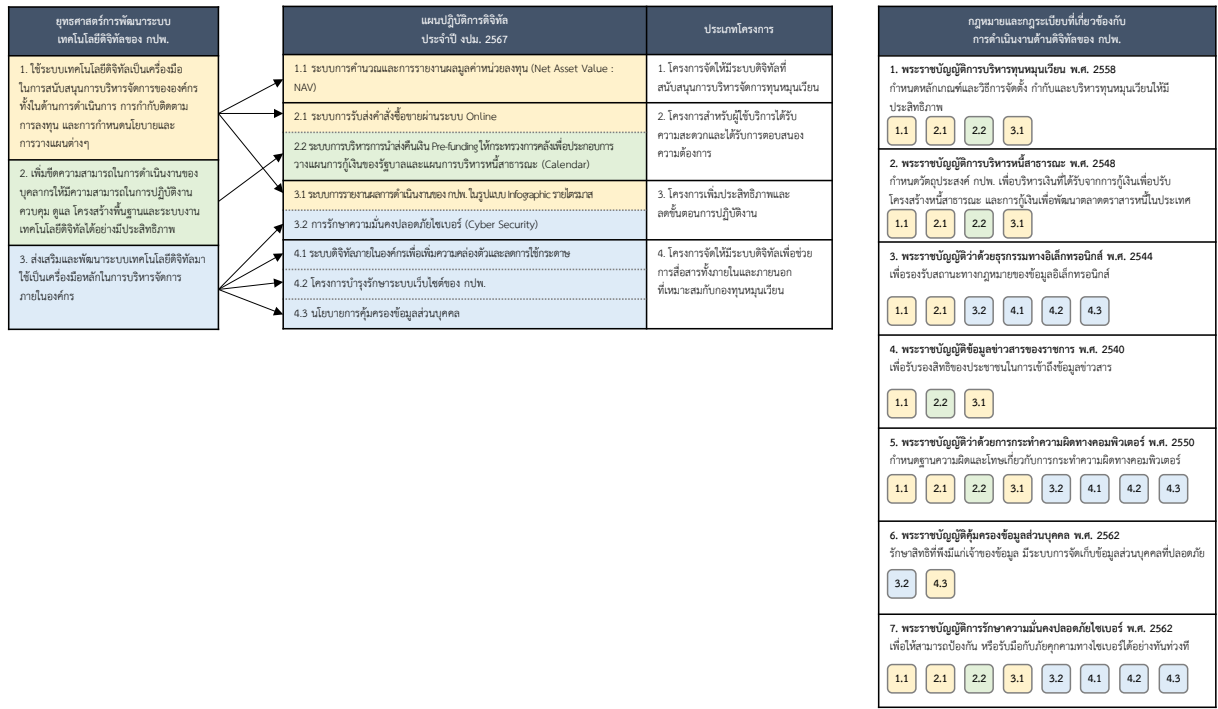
ยุทธศาสตร์การพัฒนาระบบเทคโนโลยีดิจิทัลของ กปพ.

1. ใช้ระบบเทคโนโลยีดิจิทัลเป็นเครื่องมือในการสนับสนุนการบริหารจัดการขององค์กร ทั้งในด้านการดำเนินการ การกำกับติดตามการลงทุน และการกำหนดนโยบายและการวางแผนต่างๆ

2. เพิ่มขีดความสามารถในการดำเนินงานของบุคลากรให้มีความสามารถในการปฏิบัติงาน ควบคุม ดูแล โครงสร้างพื้นฐานและระบบงานเทคโนโลยีดิจิทัลได้อย่างมีประสิทธิภาพ

3. ส่งเสริมและพัฒนาระบบเทคโนโลยีดิจิทัลมาใช้เป็นเครื่องมือหลักในการบริหารจัดการภายในองค์กร

| แผนปฏิบัติการดิจิทัล ประจำปี งปม. 2567 | ประเภทโครงการ |
|---|---|
| 1.1 ระบบการคำนวณและการรายงานผลมูลค่าหน่วยลงทุน (Net Asset Value : NAV) | 1. โครงการจัดให้มีระบบดิจิทัลที่สนับสนุนการบริหารจัดการทุนหมุนเวียน |
| 2.1 ระบบการรับส่งคำสั่งซื้อขายผ่านระบบ Online<br>2.2 ระบบการบริหารการนำส่งคืนเงิน Pre-funding ให้กระทรวงการคลังเพื่อประกอบการวางแผนการกู้เงินของรัฐบาลและแผนการบริหารหนี้สาธารณะ (Calendar) | 2. โครงการสำหรับผู้ใช้บริการได้รับความสะดวกและได้รับการตอบสนองความต้องการ |
| 3.1 ระบบการรายงานผลการดำเนินงานของ กปพ. ในรูปแบบ Infographic รายไตรมาส<br>3.2 การรักษาความมั่นคงปลอดภัยไซเบอร์ (Cyber Security) | 3. โครงการเพิ่มประสิทธิภาพและลดขั้นตอนการปฏิบัติงาน |
| 4.1 ระบบดิจิทัลภายในองค์กรเพื่อเพิ่มความคล่องตัวและลดการใช้กระดาษ<br>4.2 โครงการบำรุงรักษาระบบเว็บไซต์ของ กปพ.<br>4.3 นโยบายการคุ้มครองข้อมูลส่วนบุคคล | 4. โครงการจัดให้มีระบบดิจิทัลเพื่อช่วยการสื่อสารทั้งภายในและภายนอกที่เหมาะสมกับกองทุนหมุนเวียน |

กฎหมายและกฎระเบียบที่เกี่ยวข้องกับการดำเนินงานด้านดิจิทัลของ กปพ.

1. พระราชบัญญัติการบริหารทุนหมุนเวียน พ.ศ. 2558
กำหนดหลักเกณฑ์และวิธีการจัดตั้ง กำกับและบริหารทุนหมุนเวียนให้มีประสิทธิภาพ
1.1 2.1 2.2 3.1

2. พระราชบัญญัติการบริหารหนี้สาธารณะ พ.ศ. 2548
กำหนดวัตถุประสงค์ กปพ. เพื่อบริหารเงินที่ได้รับจากการกู้เงินเพื่อปรับโครงสร้างหนี้สาธารณะ และการกู้เงินเพื่อพัฒนาตลาดตราสารหนี้ในประเทศ
1.1 2.1 2.2 3.1

3. พระราชบัญญัติว่าด้วยธุรกรรมทางอิเล็กทรอนิกส์ พ.ศ. 2544
เพื่อรองรับสถานะทางกฎหมายของข้อมูลอิเล็กทรอนิกส์
1.1 2.1 3.2 4.1 4.2 4.3

4. พระราชบัญญัติข้อมูลข่าวสารของราชการ พ.ศ. 2540
เพื่อรับรองสิทธิของประชาชนในการเข้าถึงข้อมูลข่าวสาร
1.1 2.2 3.1

5. พระราชบัญญัติว่าด้วยการกระทำความผิดทางคอมพิวเตอร์ พ.ศ. 2550
กำหนดฐานความผิดและโทษเกี่ยวกับการกระทำความผิดทางคอมพิวเตอร์
1.1 2.1 2.2 3.1 3.2 4.1 4.2 4.3

6. พระราชบัญญัติคุ้มครองข้อมูลส่วนบุคคล พ.ศ. 2562
รักษาสิทธิที่พึงมีแก่เจ้าของข้อมูล มีระบบการจัดเก็บข้อมูลส่วนบุคคลที่ปลอดภัย
3.2 4.3

7. พระราชบัญญัติการรักษาความมั่นคงปลอดภัยไซเบอร์ พ.ศ. 2562
เพื่อให้สามารถป้องกัน หรือรับมือกับภัยคุกคามทางไซเบอร์ได้อย่างทันท่วงที
1.1 2.1 2.2 3.1 3.2 4.1 4.2 4.3